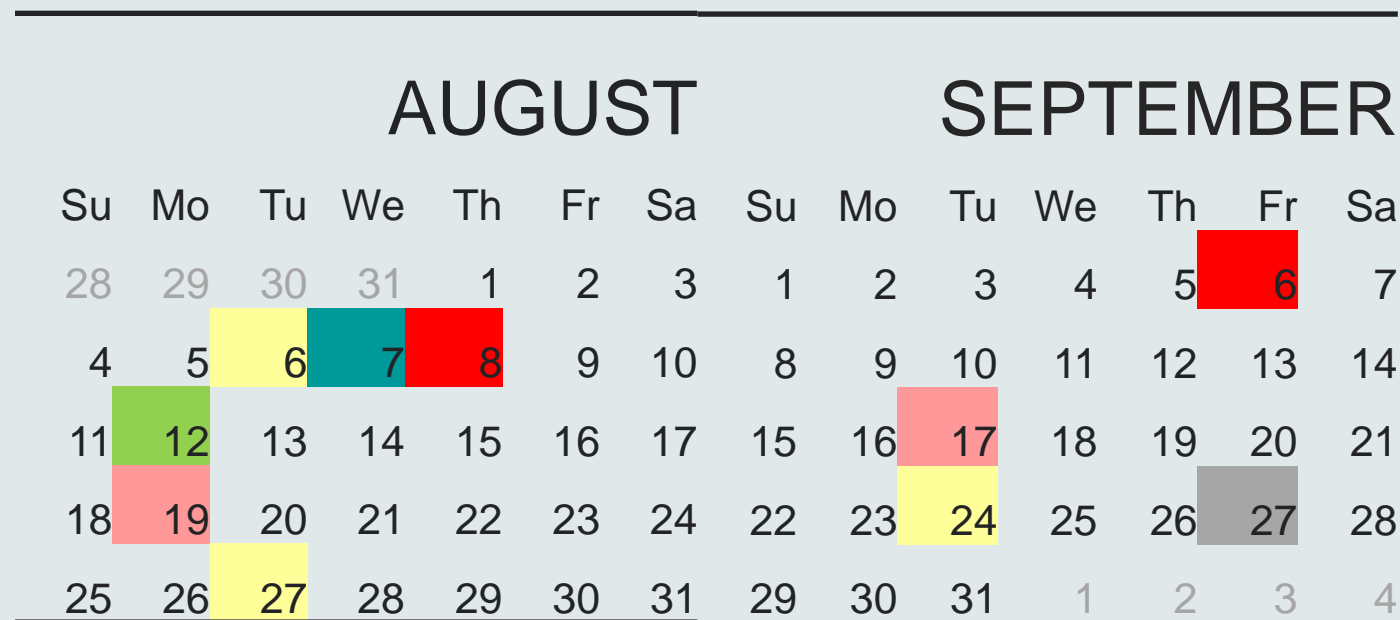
AUGUST

| Su | Mo | Tu | We | Th | Fr | Sa |
|---|---|---|---|---|---|---|
| 28 | 29 | 30 | 31 | 1 | 2 | 3 |
| 4 | 5 | 6 | 7 | 8 | 9 | 10 |
| 11 | 12 | 13 | 14 | 15 | 16 | 17 |
| 18 | 19 | 20 | 21 | 22 | 23 | 24 |
| 25 | 26 | 27 | 28 | 29 | 30 | 31 |

SEPTEMBER

| Su | Mo | Tu | We | Th | Fr | Sa |
|---|---|---|---|---|---|---|
| 1 | 2 | 3 | 4 | 5 | 6 | 7 |
| 8 | 9 | 10 | 11 | 12 | 13 | 14 |
| 15 | 16 | 17 | 18 | 19 | 20 | 21 |
| 22 | 23 | 24 | 25 | 26 | 27 | 28 |
| 29 | 30 | 31 | 1 | 2 | 3 | 4 |